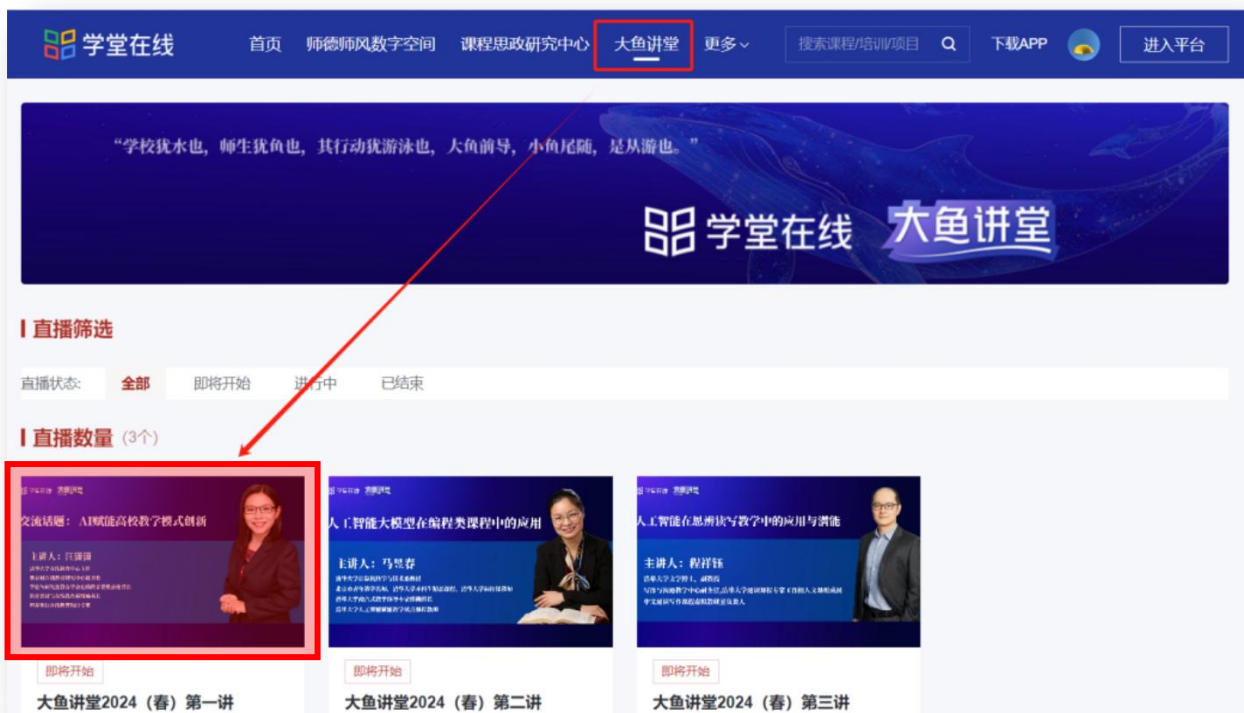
学堂在线　首页　师德师风数字空间　课程思政研究中心　大鱼讲堂　更多

搜索课程/培训/项目

下载APP　进入平台

“学校犹水也，师生犹鱼也，其行动犹游泳也，大鱼前导，小鱼尾随，是从游也。”

学堂在线　大鱼讲堂

直播筛选

直播状态:　全部　即将开始　进行中　已结束

直播数量（3个）

学堂在线　大鱼讲堂

交流话题：AI赋能高校数学模式创新

主讲人：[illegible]

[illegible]

即将开始

大鱼讲堂2024（春）第一讲

学堂在线　大鱼讲堂

人工智能大模型在编程类课程中的应用

主讲人：马昱春

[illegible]

即将开始

大鱼讲堂2024（春）第二讲

学堂在线　大鱼讲堂

人工智能在思辨读写教学中的应用与潜能

主讲人：程祥钰

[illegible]

即将开始

大鱼讲堂2024（春）第三讲